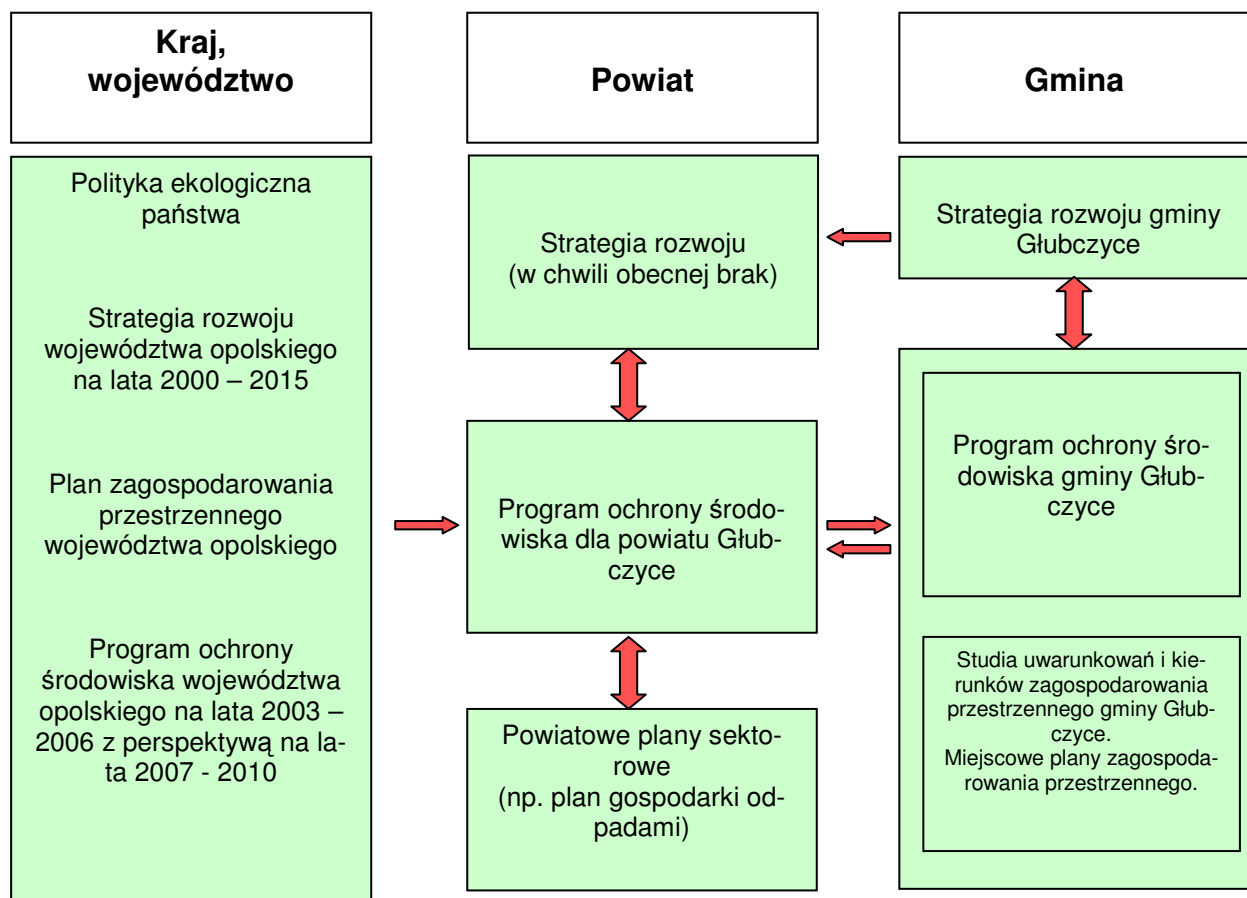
Kraj, województwo

Powiat

Gmina

Polityka ekologiczna państwa

Strategia rozwoju województwa opolskiego na lata 2000 – 2015

Plan zagospodarowania przestrzennego województwa opolskiego

Program ochrony środowiska województwa opolskiego na lata 2003 – 2006 z perspektywą na lata 2007 - 2010

Strategia rozwoju (w chwili obecnej brak)

Program ochrony środowiska dla powiatu Głubczyce

Powiatowe plany sektorowe (np. plan gospodarki odpadami)

Strategia rozwoju gminy Głubczyce

Program ochrony środowiska gminy Głubczyce

Studia uwarunkowań i kierunków zagospodarowania przestrzennego gminy Głubczyce.
Miejscowe plany zagospodarowania przestrzennego.